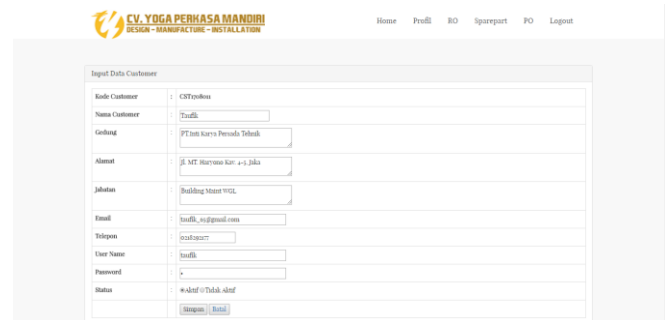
CV. YOGA PERKASA MANDIRI
DESIGN - MANUFACTURE - INSTALLATION

Home Profil RO Sparepart PO Logout

Input Data Customer

| Kode Customer | : | CST170801 |
|---|---|---|
| Nama Customer | : | Taufik |
| Gedung | : | PT Inti Karya Persada Tehnik |
| Alamat | : | Jl. MT. Haryono Kav. 4-5 Jaka |
| Jabatan | : | Building Maint WGL |
| Email | : | taufik_15@gmail.com |
| Telepon | : | 0218291177 |
| User Name | : | taufik |
| Password | : | • |
| Status | : | Aktif Tidak Aktif |
| | | Simpan Batal |